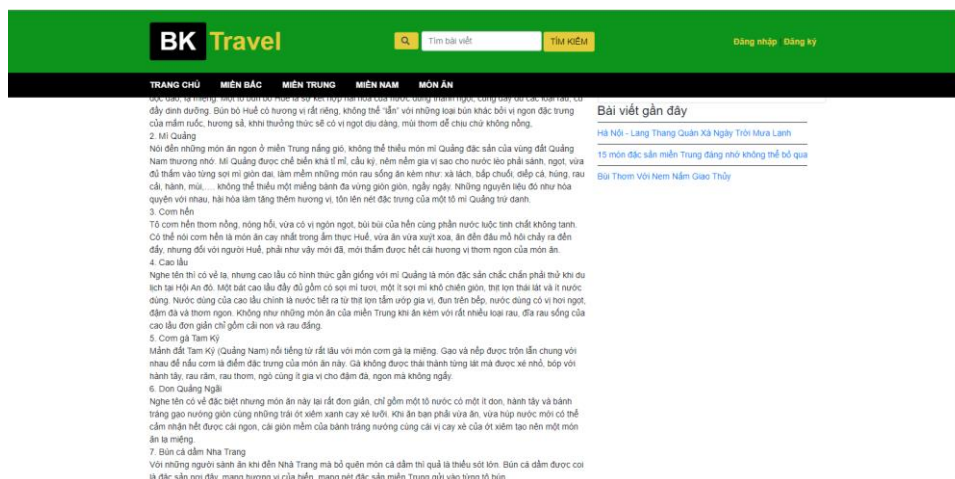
BK Travel

Tìm bài viết TÌM KIẾM

Đăng nhập Đăng ký

TRANG CHỦ MIỀN BẮC MIỀN TRUNG MIỀN NAM MÓN ĂN

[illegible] đầy dinh dưỡng. Bún bò Huế có hương vị rất riêng, không thể "lẫn" với những loại bún khác bởi vị ngon đặc trưng của mắm ruốc, hương sả, khi thưởng thức sẽ có vị ngọt dịu dàng, mùi thơm dễ chịu không nồng.

2. Mì Quảng

Nói đến những món ăn ngon ở miền Trung nắng gió, không thể thiếu món mì Quảng đặc sản của vùng đất Quảng Nam thương nhớ. Mì Quảng được chế biến khá tỉ mỉ, cầu kỳ, nêm nếm gia vị sao cho nước lèo phải sánh, ngọt, vừa đủ thấm vào từng sợi mì giòn dai, làm mềm những món rau sống ăn kèm như: xà lách, bắp chuối, diếp cá, húng, rau cải, hành, mùi,.... không thể thiếu một miếng bánh đa vừng giòn giòn, ngậy ngậy. Những nguyên liệu đó như hòa quyện với nhau, hài hòa làm tăng thêm hương vị, tôn lên nét đặc trưng của một tô mì Quảng trứ danh.

3. Cơm hến

Tô cơm hến thơm nồng, nóng hổi, vừa có vị ngọn ngọt, bùi bùi của hến cùng phần nước luộc tinh chất không tanh. Có thể nói cơm hến là món ăn cay nhất trong ẩm thực Huế, vừa ăn vừa xuýt xoa, ăn đến đâu mồ hôi chảy ra đến đấy, nhưng đối với người Huế, phải như vậy mới đã, mới thấm được hết cái hương vị thơm ngon của món ăn.

4. Cao lầu

Nghe tên thì có vẻ lạ, nhưng cao lầu có hình thức gần giống với mì Quảng là món đặc sản chắc chắn phải thử khi du lịch tại Hội An đó. Một bát cao lầu đầy đủ gồm có sợi mì tươi, một ít sợi mì khô chiên giòn, thịt lợn thái lát và ít nước dùng. Nước dùng của cao lầu chính là nước tiết ra từ thịt lợn tẩm ướp gia vị, đun trên bếp, nước dùng có vị hơi ngọt, đậm đà và thơm ngon. Không như những món ăn của miền Trung khi ăn kèm với rất nhiều loại rau, đĩa rau sống của cao lầu đơn giản chỉ gồm cải non và rau đắng.

5. Cơm gà Tam Kỳ

Mảnh đất Tam Kỳ (Quảng Nam) nổi tiếng từ rất lâu với món cơm gà lạ miệng. Gạo và nếp được trộn lẫn chung với nhau để nấu cơm là điểm đặc trưng của món ăn này. Gà không được thái thành từng lát mà được xé nhỏ, bóp với hành tây, rau răm, rau thơm, ngò cùng ít gia vị cho đậm đà, ngon mà không ngấy.

6. Don Quảng Ngãi

Nghe tên có vẻ đặc biệt nhưng món ăn này lại rất đơn giản, chỉ gồm một tô nước có một ít don, hành tây và bánh tráng gạo nướng giòn cùng những trái ớt xiêm xanh cay xé lưỡi. Khi ăn bạn phải vừa ăn, vừa húp nước mới có thể cảm nhận hết được cái ngon, cái giòn mềm của bánh tráng nướng cùng cái vị cay xè của ớt xiêm tạo nên một món ăn lạ miệng.

7. Bún cá dầm Nha Trang

Với những người sành ăn khi đến Nha Trang mà bỏ quên món cá dầm thì quả là thiếu sót lớn. Bún cá dầm được coi là đặc sản nơi đây, mang hương vị của biển, mang nét đặc sản miền Trung gửi vào từng tô bún.

Bài viết gần đây

Hà Nội - Lang Thang Quán Xá Ngày Trời Mưa Lạnh

15 món đặc sản miền Trung đáng nhớ không thể bỏ qua

Bùi Thơm Với Nem Nắm Giao Thủy